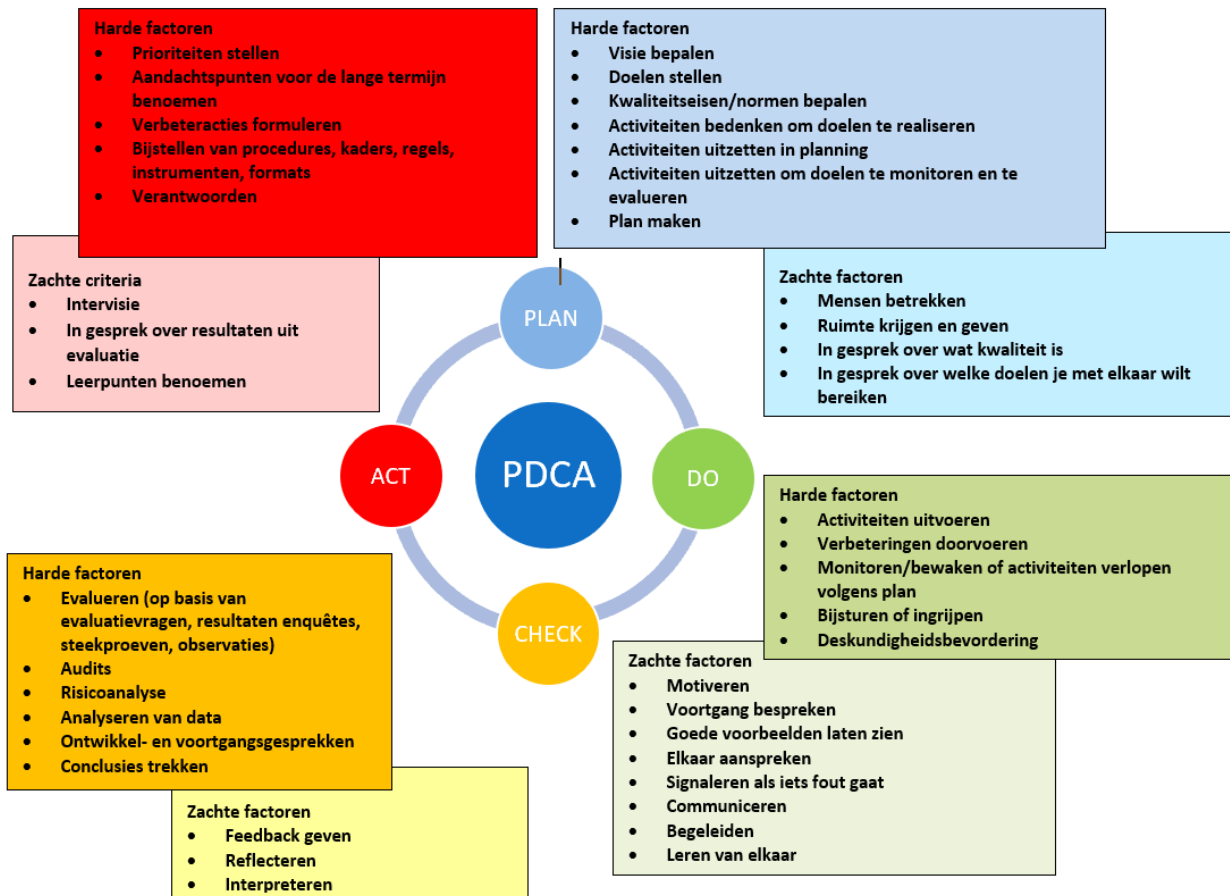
Harde factoren
- Prioriteiten stellen
- Aandachtspunten voor de lange termijn benoemen
- Verbeteracties formuleren
- Bijstellen van procedures, kaders, regels, instrumenten, formats
- Verantwoorden

Harde factoren
- Visie bepalen
- Doelen stellen
- Kwaliteitseisen/normen bepalen
- Activiteiten bedenken om doelen te realiseren
- Activiteiten uitzetten in planning
- Activiteiten uitzetten om doelen te monitoren en te evalueren
- Plan maken

Zachte criteria
- Intervisie
- In gesprek over resultaten uit evaluatie
- Leerpunten benoemen

Zachte factoren
- Mensen betrekken
- Ruimte krijgen en geven
- In gesprek over wat kwaliteit is
- In gesprek over welke doelen je met elkaar wilt bereiken

PLAN

ACT

PDCA

DO

CHECK

Harde factoren
- Activiteiten uitvoeren
- Verbeteringen doorvoeren
- Monitoren/bewaken of activiteiten verlopen volgens plan
- Bijsturen of ingrijpen
- Deskundigheidsbevordering

Harde factoren
- Evalueren (op basis van evaluatievragen, resultaten enquêtes, steekproeven, observaties)
- Audits
- Risicoanalyse
- Analyseren van data
- Ontwikkel- en voortgangsgesprekken
- Conclusies trekken

Zachte factoren
- Motiveren
- Voortgang bespreken
- Goede voorbeelden laten zien
- Elkaar aanspreken
- Signaleren als iets fout gaat
- Communiceren
- Begeleiden
- Leren van elkaar

Zachte factoren
- Feedback geven
- Reflecteren
- Interpreteren